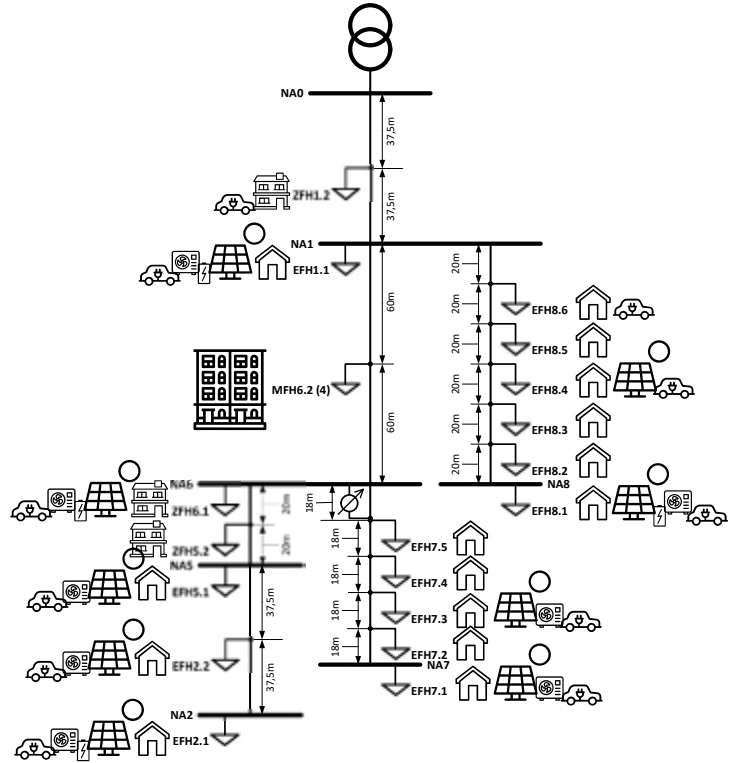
NA0
37,5m
ZFH1.2
37,5m
NA1
EFH1.1
20m
20m
20m
20m
20m
20m
EFH8.6
EFH8.5
EFH8.4
EFH8.3
EFH8.2
60m
MFH6.2 (4)
60m
NA6
NA8
EFH8.1
18m
ZFH6.1
20m
ZFH5.2
20m
NA5
EFH5.1
37,5m
18m
18m
18m
18m
EFH7.5
EFH7.4
EFH7.3
EFH7.2
EFH2.2
37,5m
NA7
EFH7.1
NA2
EFH2.1